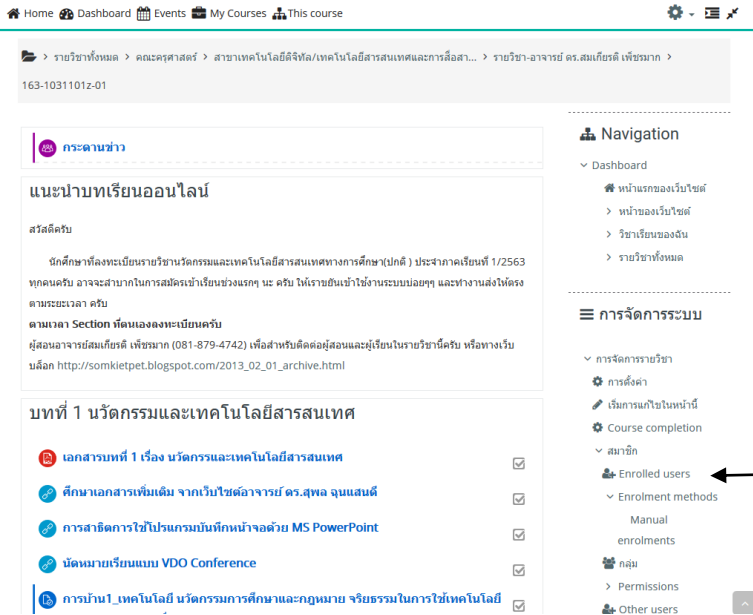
Home Dashboard Events My Courses This course

รายวิชาทั้งหมด > คณะครุศาสตร์ > สาขาเทคโนโลยีดิจิทัล/เทคโนโลยีสารสนเทศและการสื่อสา... > รายวิชา-อาจารย์ ดร.สมเกียรติ เพ็ชรมาก > 163-1031101z-01

กระดานข่าว

แนะนำบทเรียนออนไลน์

สวัสดีครับ

นักศึกษาที่ลงทะเบียนรายวิชานวัตกรรมและเทคโนโลยีสารสนเทศทางการศึกษา(ปกติ ) ประจำภาคเรียนที่ 1/2563 ทุกคนครับ อาจจะลำบากในการสมัครเข้าเรียนช่วงแรกๆ นะ ครับ ให้เราขยันเข้าใช้งานระบบบ่อยๆ และทำงานส่งให้ตรงตามระยะเวลา ครับ

ตามเวลา Section ที่ตนเองลงทะเบียนครับ

ผู้สอนอาจารย์สมเกียรติ เพ็ชรมาก (081-879-4742) เพื่อสำหรับติดต่อผู้สอนและผู้เรียนในรายวิชานี้ครับ หรือทางเว็บบล็อก http://somkietpet.blogspot.com/2013_02_01_archive.html

บทที่ 1 นวัตกรรมและเทคโนโลยีสารสนเทศ

เอกสารบทที่ 1 เรื่อง นวัตกรรมและเทคโนโลยีสารสนเทศ

ศึกษาเอกสารเพิ่มเติม จากเว็บไซต์อาจารย์ ดร.สุพล จุนแสนดี

การสาธิตการใช้โปรแกรมบันทึกหน้าจอด้วย MS PowerPoint

นัดหมายเรียนแบบ VDO Conference

การบ้าน1_เทคโนโลยี นวัตกรรมการศึกษาและกฎหมาย จริยธรรมในการใช้เทคโนโลยี

Navigation

Dashboard
หน้าแรกของเว็บไซต์
หน้าของเว็บไซต์
วิชาเรียนของฉัน
รายวิชาทั้งหมด

การจัดการระบบ

การจัดการรายวิชา
การตั้งค่า
เริ่มการแก้ไขในหน้านี้
Course completion
สมาชิก
Enrolled users
Enrolment methods
Manual enrolments
กลุ่ม
Permissions
Other users